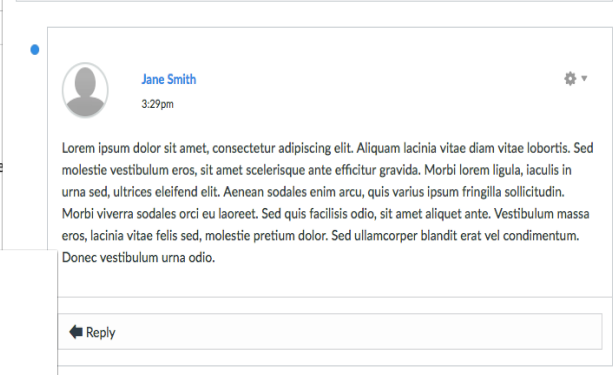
Jane Smith
3:29pm

Lorem ipsum dolor sit amet, consectetur adipiscing elit. Aliquam lacinia vitae diam vitae lobortis. Sed molestie vestibulum eros, sit amet scelerisque ante efficitur gravida. Morbi lorem ligula, iaculis in urna sed, ultrices eleifend elit. Aenean sodales enim arcu, quis varius ipsum fringilla sollicitudin. Morbi viverra sodales orci eu laoreet. Sed quis facilisis odio, sit amet aliquet ante. Vestibulum massa eros, lacinia vitae felis sed, molestie pretium dolor. Sed ullamcorper blandit erat vel condimentum. Donec vestibulum urna odio.

Reply